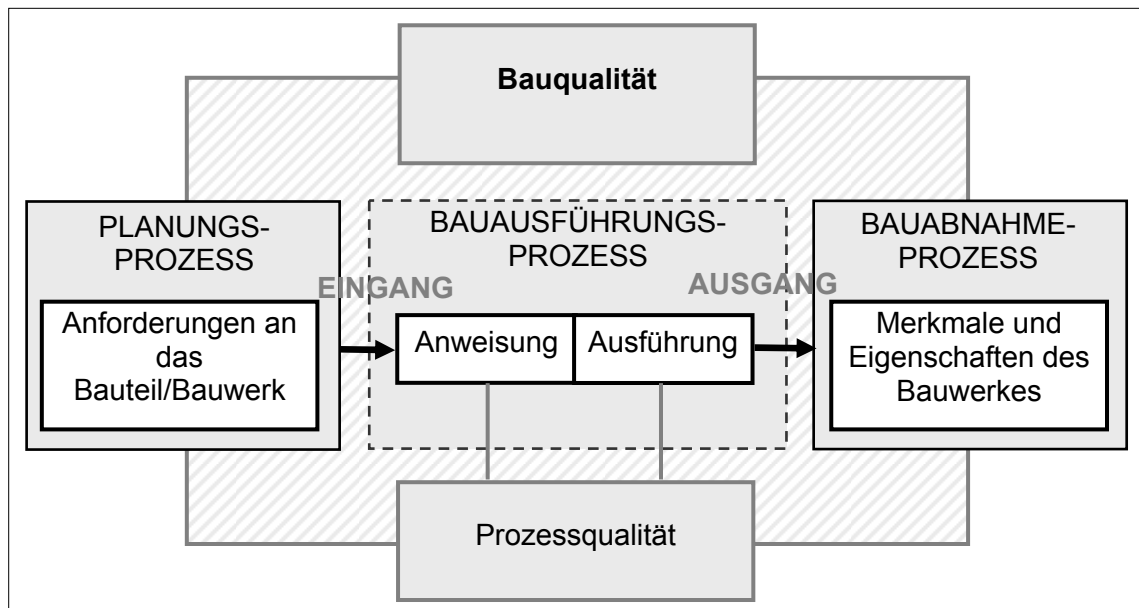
Bauqualität

PLANUNGS-PROZESS

Anforderungen an das Bauteil/Bauwerk

EINGANG

BAUAUSFÜHRUNGS-PROZESS

Anweisung

Ausführung

AUSGANG

BAUABNAHME-PROZESS

Merkmale und Eigenschaften des Bauwerkes

Prozessqualität